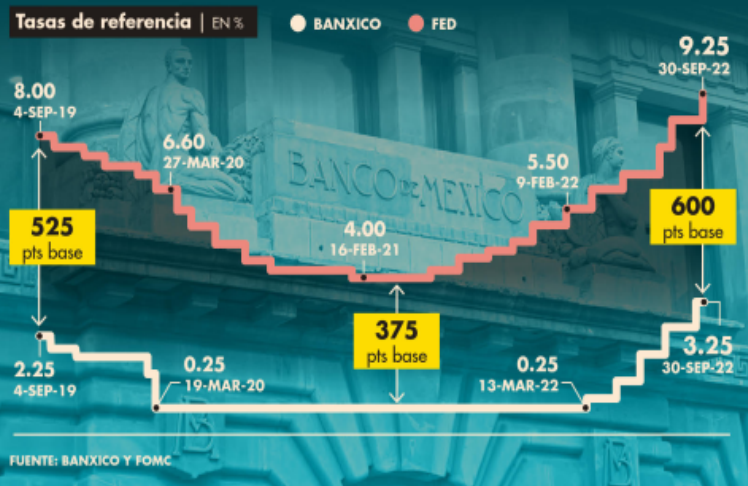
Tasas de referencia | EN %

BANXICO FED

8.00
4-SEP-19

6.60
27-MAR-20

BANCO DE MEXICO

4.00
16-FEB-21

5.50
9-FEB-22

9.25
30-SEP-22

525
pts base

600
pts base

375
pts base

2.25
4-SEP-19

0.25
19-MAR-20

0.25
13-MAR-22

3.25
30-SEP-22

FUENTE: BANXICO Y FOMC